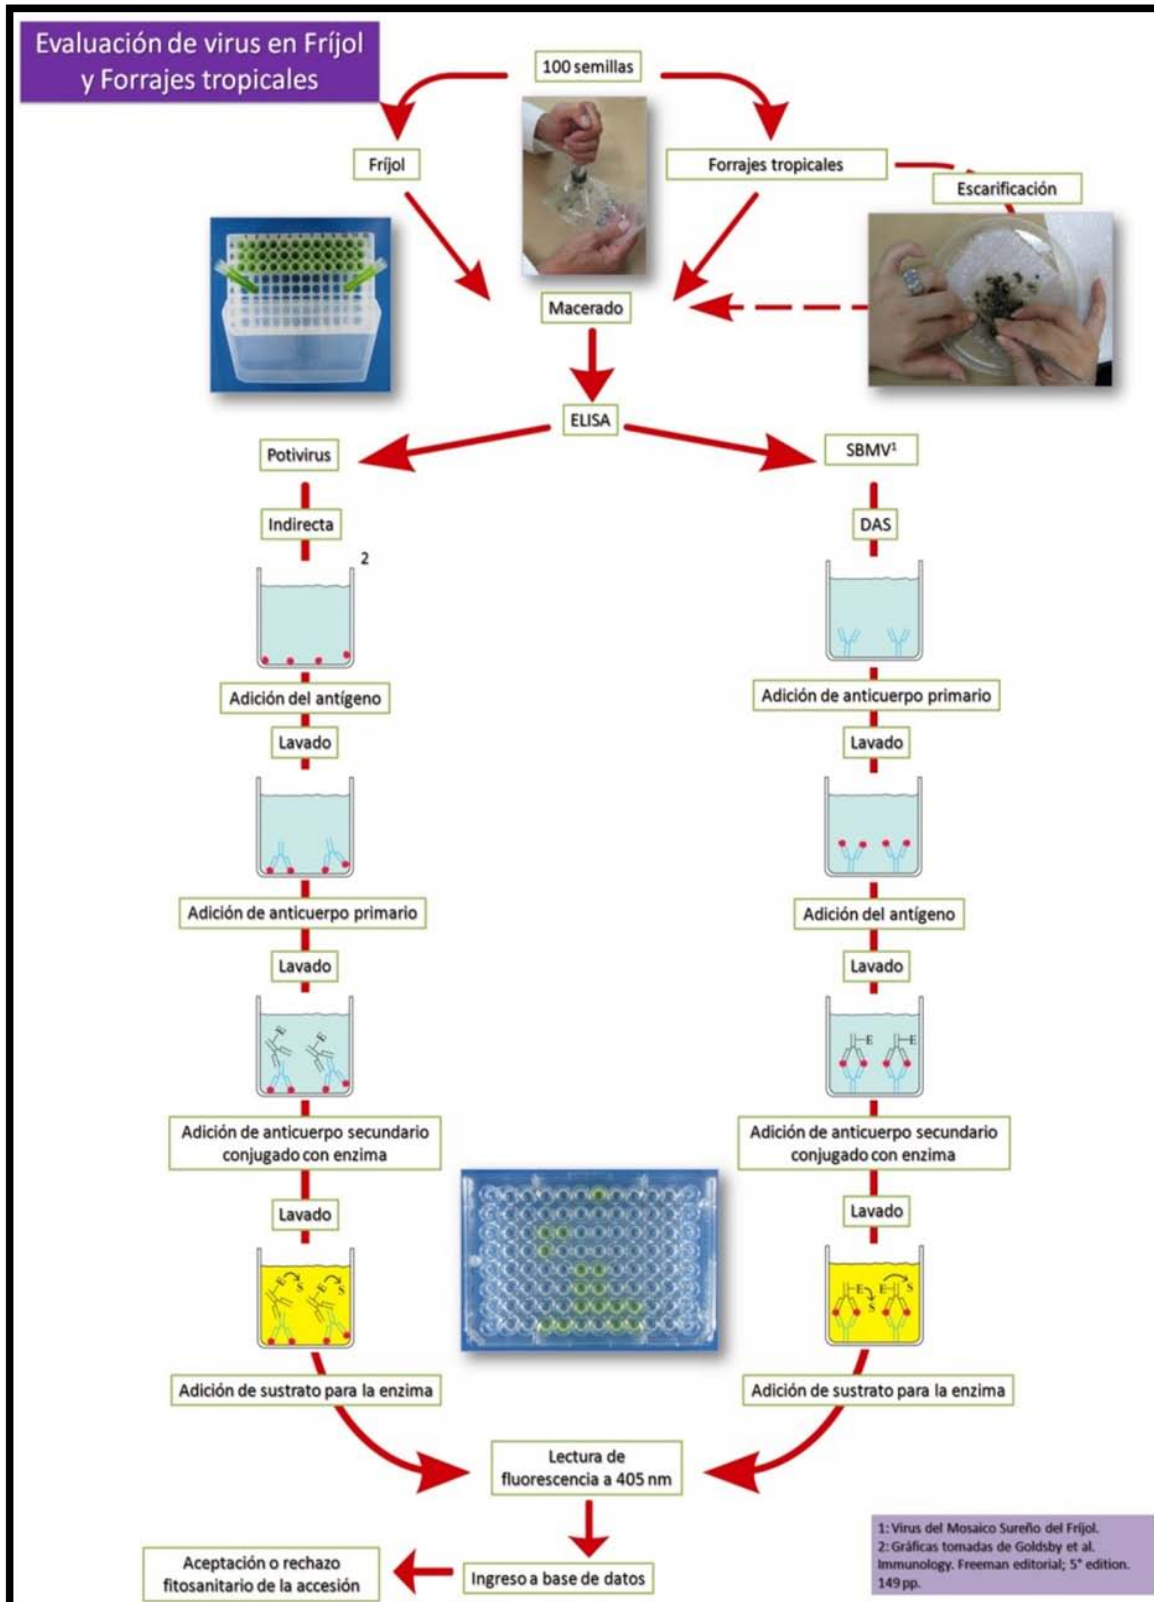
Evaluación de virus en Fríjol y Forrajes tropicales

100 semillas

Fríjol

Forrajes tropicales

Escarificación

Macerado

ELISA

Potivirus

$SBMV^1$

Indirecta

DAS

2

Adición del antígeno

Adición de anticuerpo primario

Lavado

Lavado

Adición de anticuerpo primario

Adición del antígeno

Lavado

Lavado

E

E

Adición de anticuerpo secundario conjugado con enzima

Adición de anticuerpo secundario conjugado con enzima

Lavado

Lavado

E S

E S

E S

E S

Adición de sustrato para la enzima

Adición de sustrato para la enzima

Lectura de fluorescencia a 405 nm

Aceptación o rechazo fitosanitario de la accesión

Ingreso a base de datos

1: Virus del Mosaico Sureño del Fríjol.
2: Gráficas tomadas de Goldsby et al. Immunology. Freeman editorial; 5° edition. 149 pp.